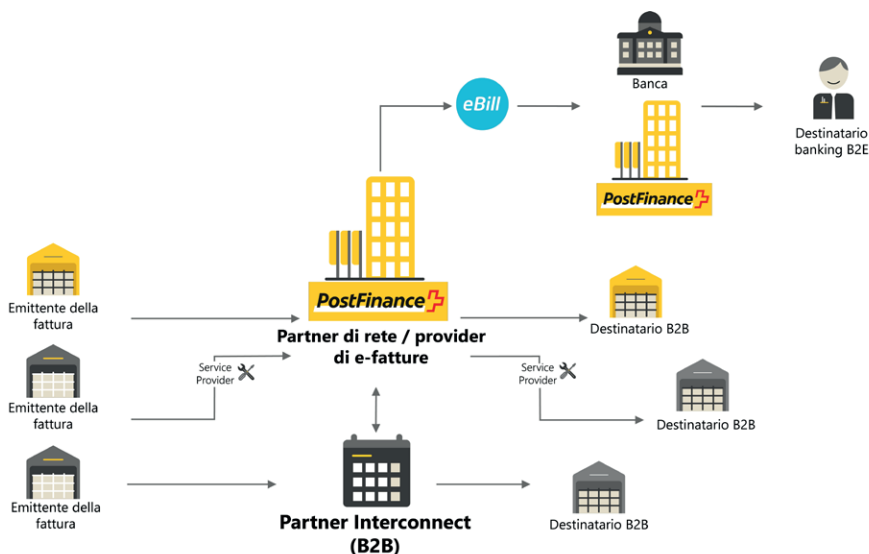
eBill

Banca

Destinatario banking B2E

PostFinance

Emittente della fattura

PostFinance

Partner di rete / provider di e-fatture

Destinatario B2B

Service Provider

Emittente della fattura

Service Provider

Destinatario B2B

Emittente della fattura

Partner Interconnect (B2B)

Destinatario B2B